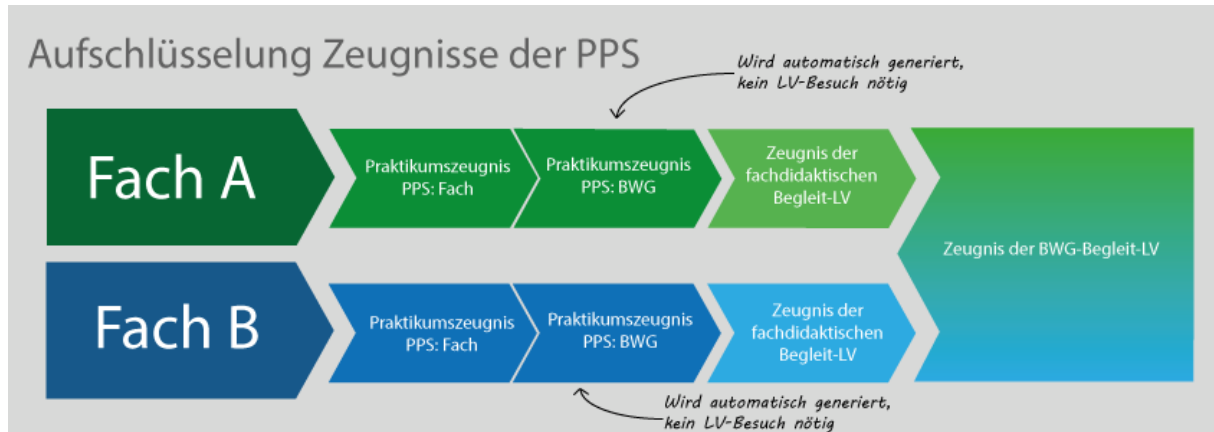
Aufschlüsselung Zeugnisse der PPS

Wird automatisch generiert, kein LV-Besuch nötig

Fach A

Praktikumszeugnis PPS: Fach

Praktikumszeugnis PPS: BWG

Zeugnis der fachdidaktischen Begleit-LV

Zeugnis der BWG-Begleit-LV

Fach B

Praktikumszeugnis PPS: Fach

Praktikumszeugnis PPS: BWG

Zeugnis der fachdidaktischen Begleit-LV

Wird automatisch generiert, kein LV-Besuch nötig